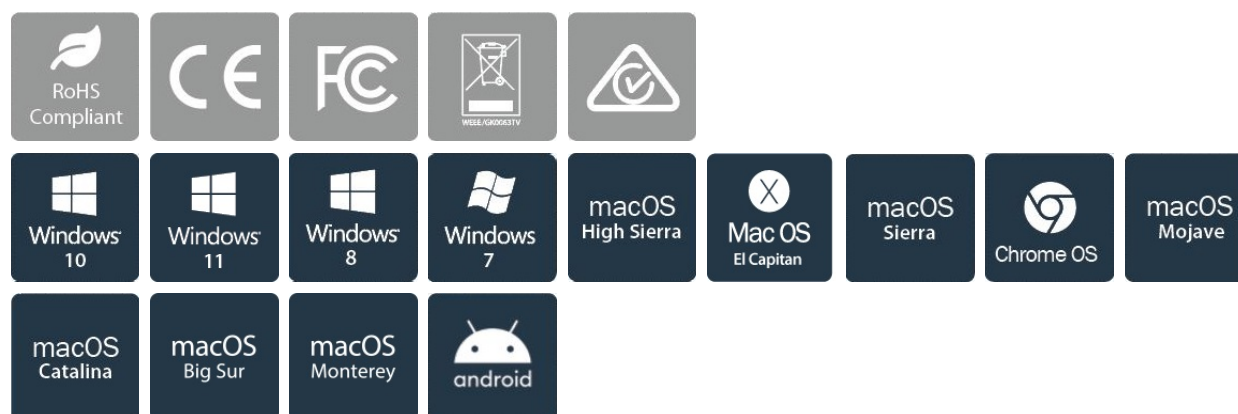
RoHS Compliant

CE

FC

WEEE/GK0063TV

Windows 10

Windows 11

Windows 8

Windows 7

macOS High Sierra

X Mac OS El Capitan

macOS Sierra

Chrome OS

macOS Mojave

macOS Catalina

macOS Big Sur

macOS Monterey

android